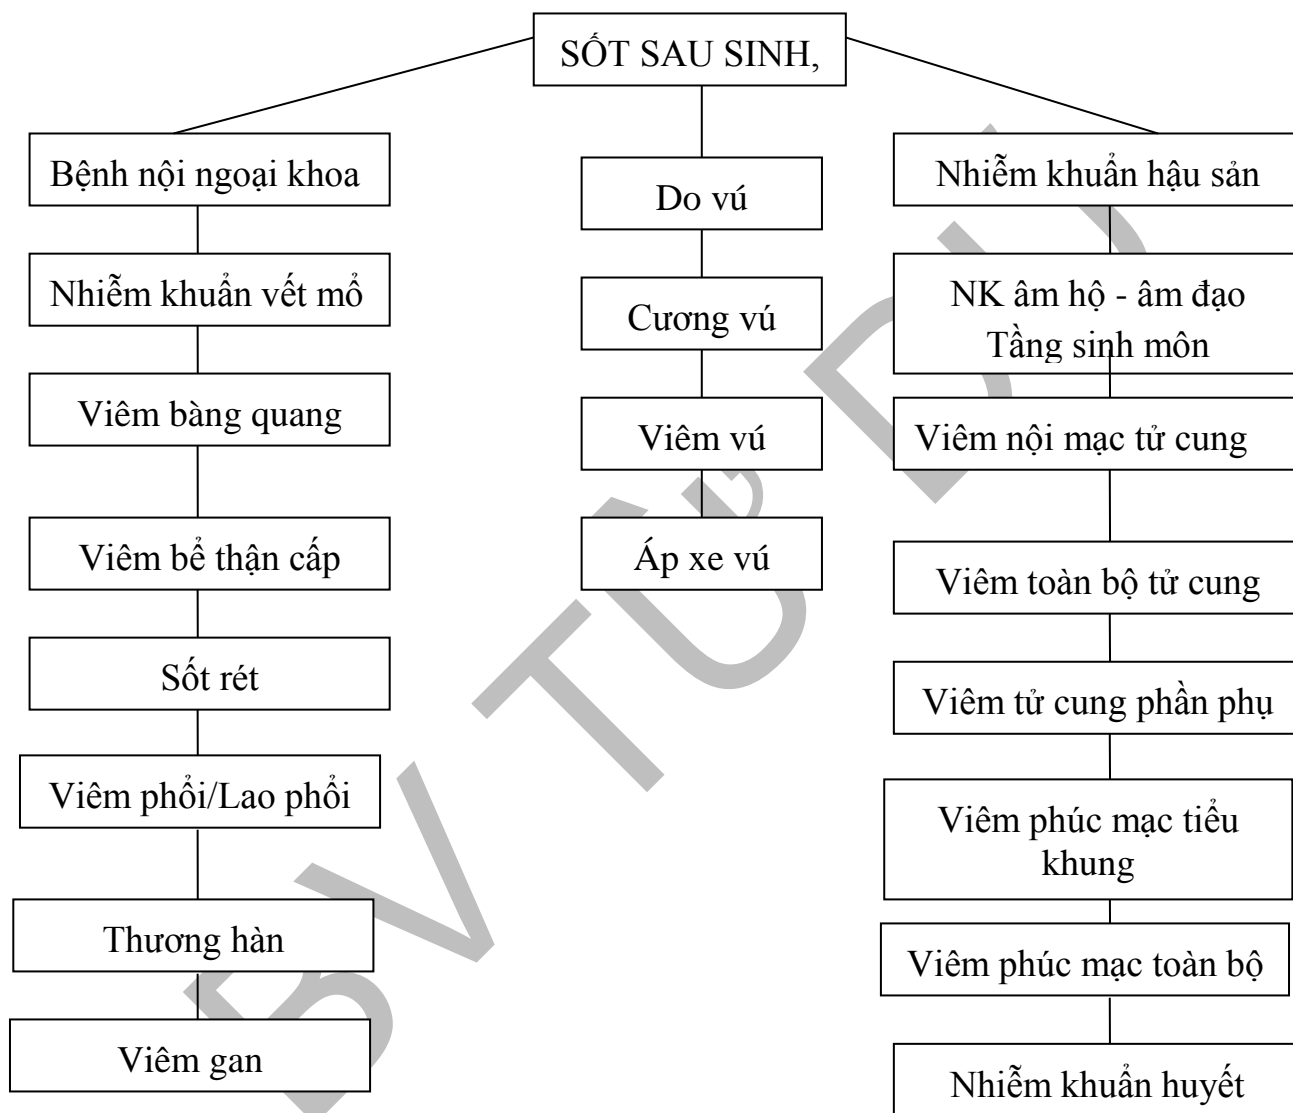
SỐT SAU SINH,

Bệnh nội ngoại khoa

Nhiễm khuẩn vết mổ

Viêm bàng quang

Viêm bể thận cấp

Sốt rét

Viêm phổi/Lao phổi

Thương hàn

Viêm gan

Do vú

Cương vú

Viêm vú

Áp xe vú

Nhiễm khuẩn hậu sản

NK âm hộ - âm đạo Tầng sinh môn

Viêm nội mạc tử cung

Viêm toàn bộ tử cung

Viêm tử cung phần phụ

Viêm phúc mạc tiểu khung

Viêm phúc mạc toàn bộ

Nhiễm khuẩn huyết

SV TỪ DŨ